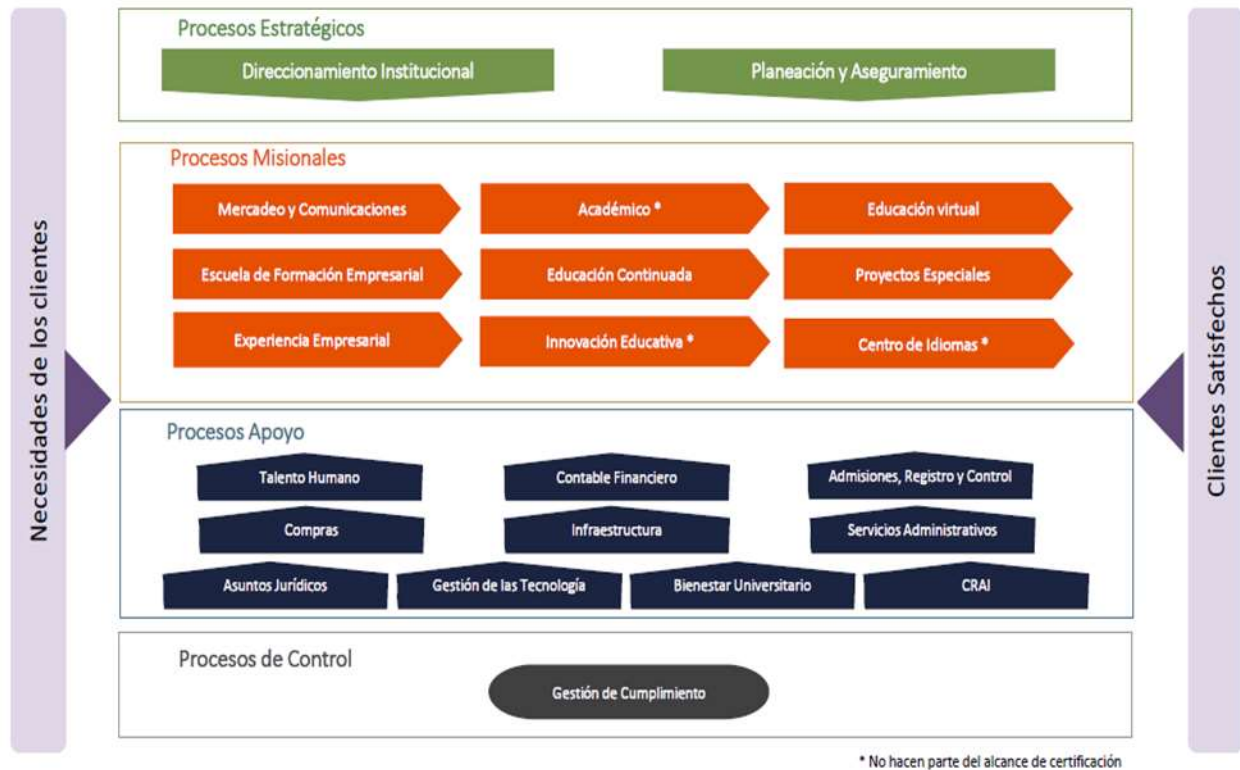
Necesidades de los clientes

Procesos Estratégicos

Direccionamiento Institucional

Planeación y Aseguramiento

Procesos Misionales

Mercadeo y Comunicaciones

Académico *

Educación virtual

Escuela de Formación Empresarial

Educación Continuada

Proyectos Especiales

Experiencia Empresarial

Innovación Educativa *

Centro de Idiomas *

Procesos Apoyo

Talento Humano

Contable Financiero

Admisiones, Registro y Control

Compras

Infraestructura

Servicios Administrativos

Asuntos Jurídicos

Gestión de las Tecnología

Bienestar Universitario

CRAI

Procesos de Control

Gestión de Cumplimiento

Clientes Satisfechos

* No hacen parte del alcance de certificación